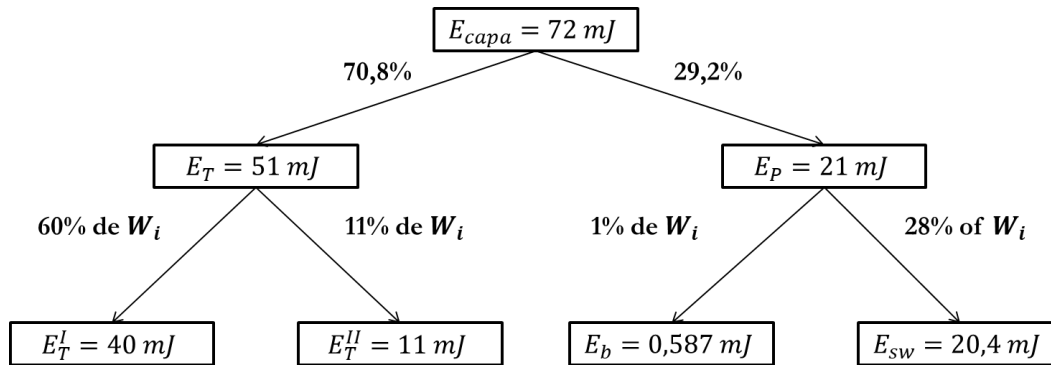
$E_{capa} = 72\ mJ$

70,8%

29,2%

$E_T = 51\ mJ$

$E_P = 21\ mJ$

60% de $\boldsymbol{W_i}$

11% de $\boldsymbol{W_i}$

1% de $\boldsymbol{W_i}$

28% of $\boldsymbol{W_i}$

$E_T^I = 40\ mJ$

$E_T^{II} = 11\ mJ$

$E_b = 0{,}587\ mJ$

$E_{sw} = 20{,}4\ mJ$